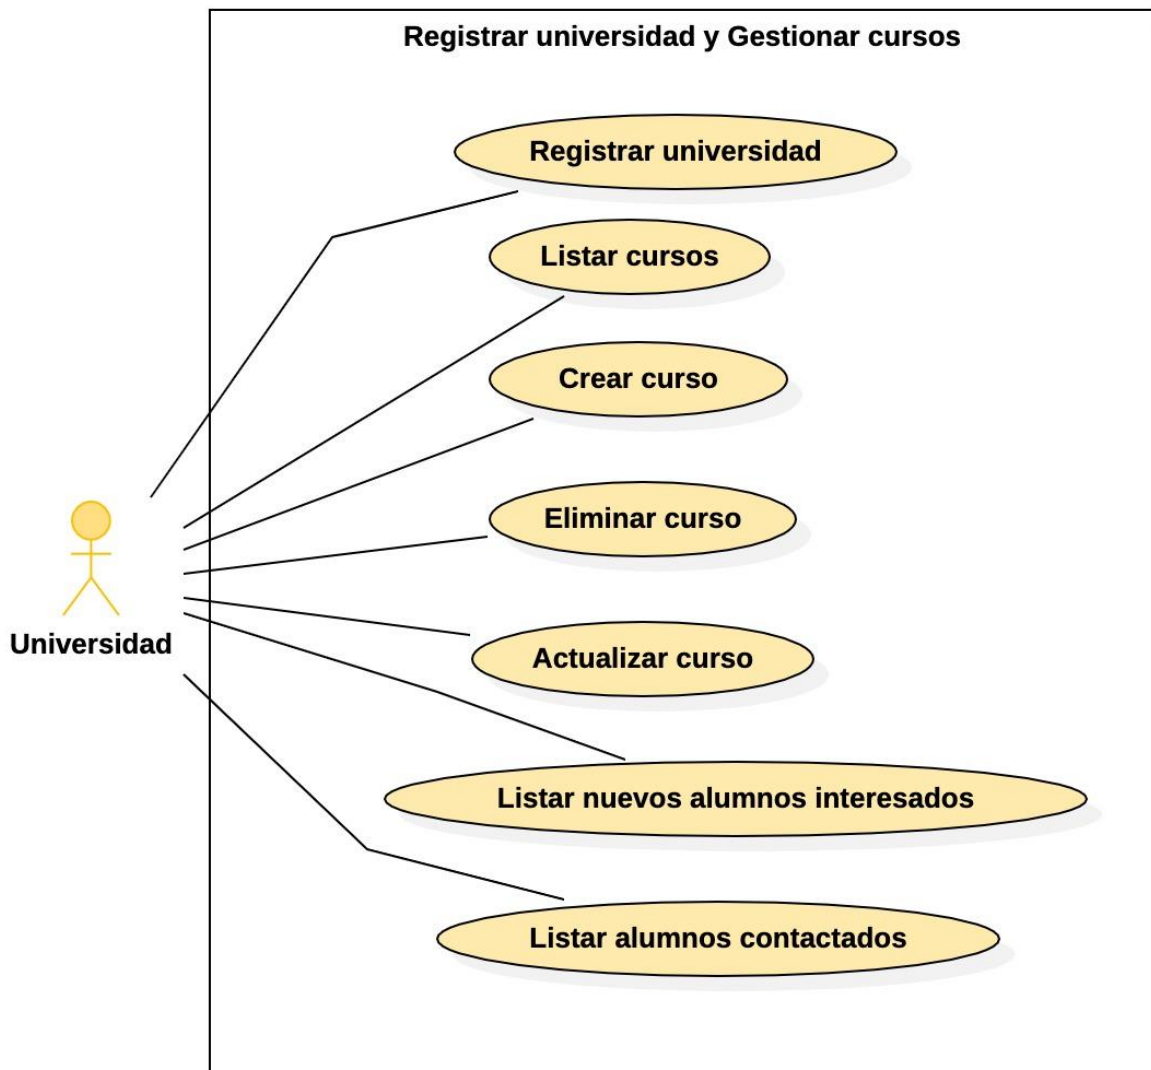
Registrar universidad y Gestionar cursos

Registrar universidad

Listar cursos

Crear curso

Eliminar curso

Actualizar curso

Listar nuevos alumnos interesados

Listar alumnos contactados

Universidad